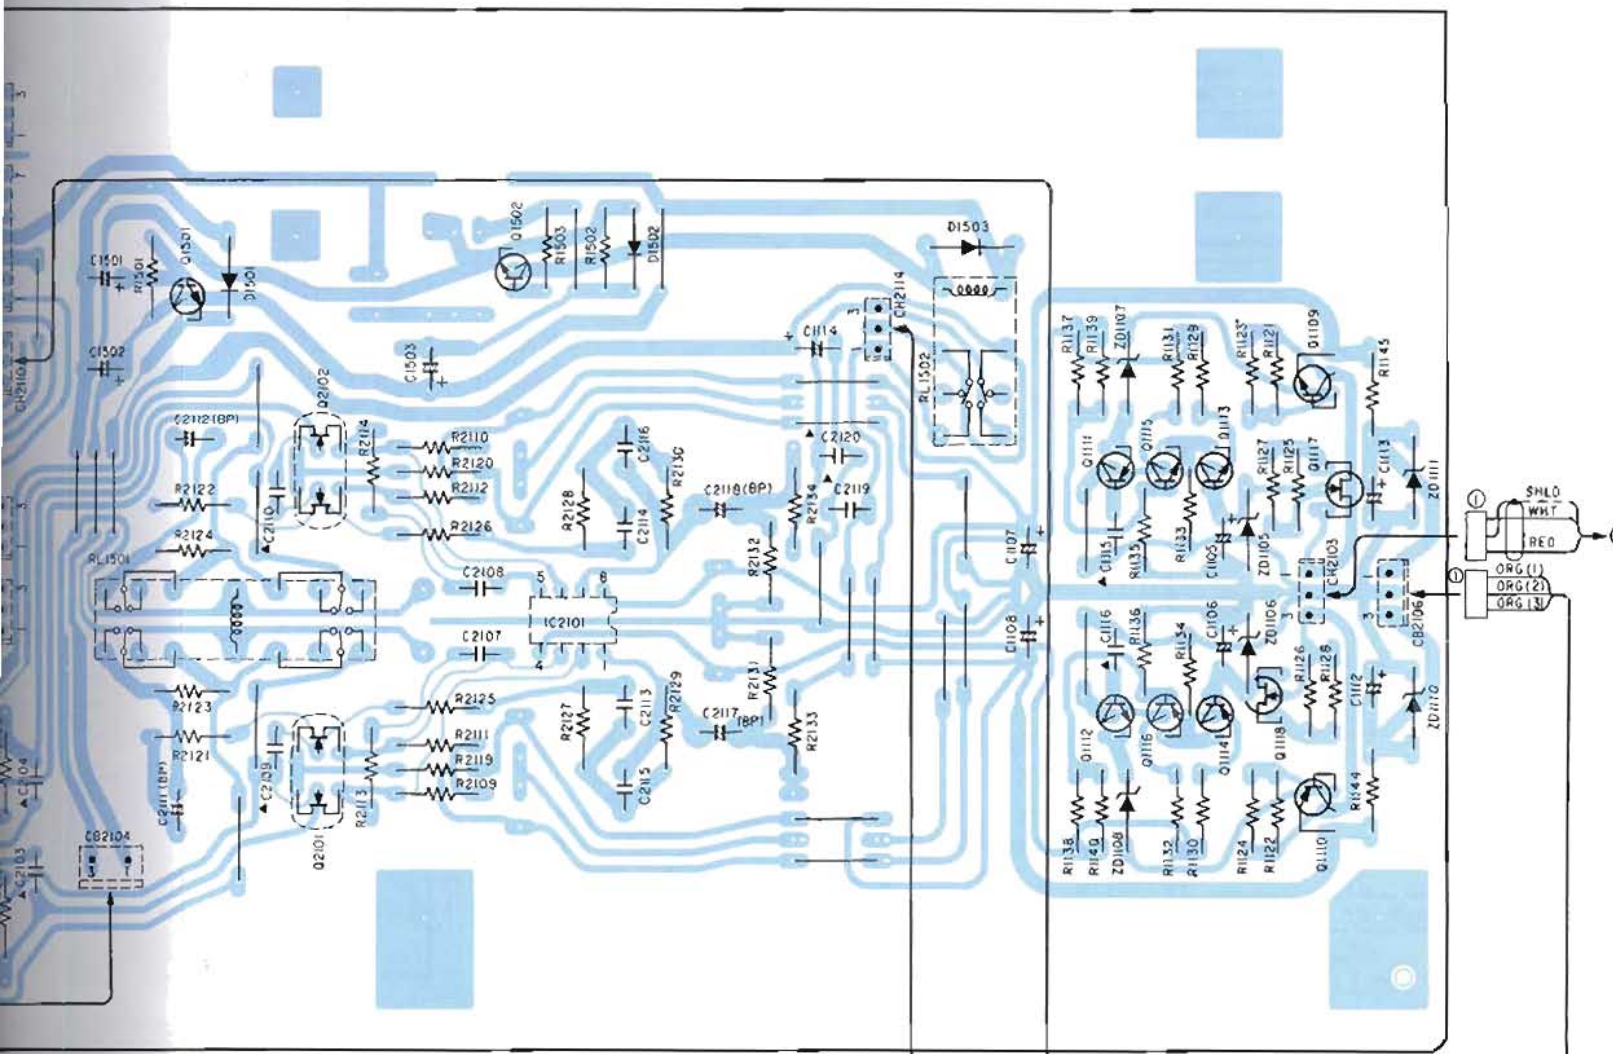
C1501
R1501
Q1501
D1501
C1502
Q1502
R1503
R1502
D1502
D1503
CH2104
C1503
C2112(BP)
Q2102
R2114
R2110
R2120
R2112
R2126
R2122
R2124
C2110
RL1501
C2108
C2107
IC2101
5
8
4
C2116
R2130
R2128
C2114
C2118(BP)
R2134
C2119
C2120
C1114
CH2114
3
RL1502
R2132
R2125
R2111
R2119
R2109
R2123
R2121
C2109
R2113
Q2101
C2111(BP)
CB2104
3
1
C2104
C2103
R2127
C2113
R2129
C2115
C2117(BP)
R2131
R2133
C1107
C1108
R1137
R1139
ZD1107
R1131
R1129
R1123
R1121
Q1109
R1145
Q1111
Q1115
Q1113
R1127
R1125
Q1117
C1113
ZD1111
C1115
R1135
R1133
C1105
ZD1105
CH2103
C1116
R1136
R1134
C1106
ZD1106
CB2106
3
R1126
R1128
C1112
ZD1110
Q1112
Q1116
Q1114
Q1118
R1144
R1138
R1140
ZD1108
R1132
R1130
R1124
R1122
Q1110
SHLD
WHT
RED
ORG(1)
ORG(2)
ORG(3)